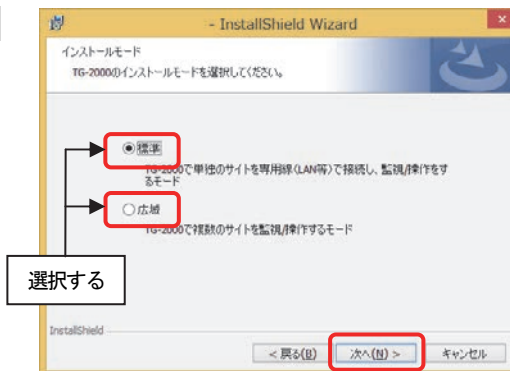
- InstallShield Wizard

インストールモード

TG-2000のインストールモードを選択してください。

標準

TG-2000で単独のサイトを専用線(LAN等)で接続し、監視/操作をするモード

広域

TG-2000で複数のサイトを監視/操作するモード

選択する

InstallShield

< 戻る(B)

次へ(N) >

キャンセル